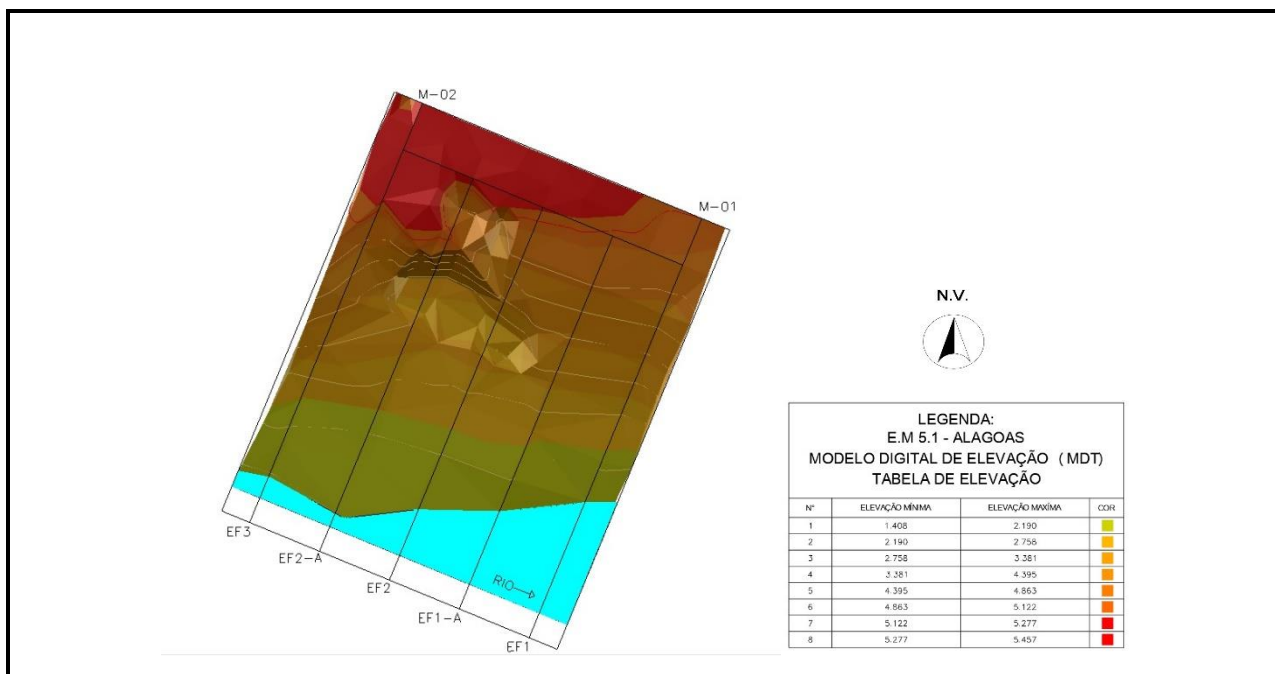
M-02

M-01

N.V.

EF3

EF2-A

EF2

EF1-A

EF1

RIO

LEGENDA:
E.M 5.1 - ALAGOAS
MODELO DIGITAL DE ELEVAÇÃO (MDT)
TABELA DE ELEVAÇÃO

| N° | ELEVAÇÃO MÍNIMA | ELEVAÇÃO MAXÍMA | COR |
|---|---|---|---|
| 1 | 1.408 | 2.190 | |
| 2 | 2.190 | 2.758 | |
| 3 | 2.758 | 3.381 | |
| 4 | 3.381 | 4.395 | |
| 5 | 4.395 | 4.863 | |
| 6 | 4.863 | 5.122 | |
| 7 | 5.122 | 5.277 | |
| 8 | 5.277 | 5.457 | |